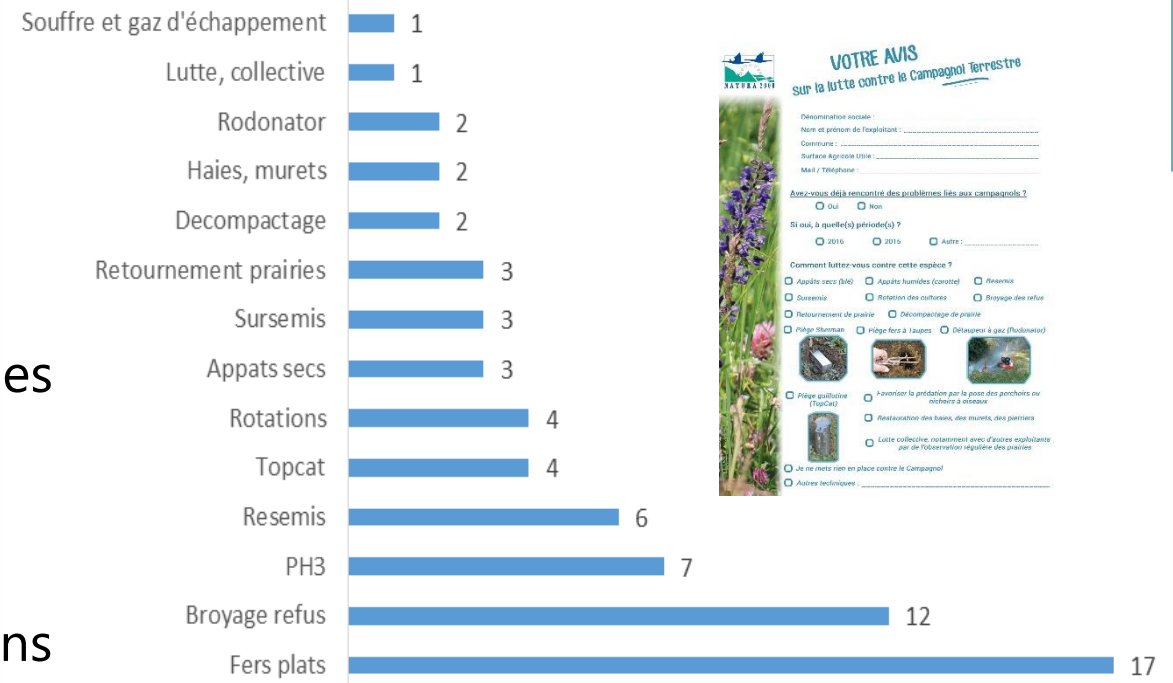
es

ns

Souffre et gaz d'échappement 1
Lutte, collective 1
Rodonator 2
Haies, murets 2
Decompactage 2
Retournement prairies 3
Sursemis 3
Appats secs 3
Rotations 4
Topcat 4
Resemis 6
PH3 7
Broyage refus 12
Fers plats 17

NATURA 2000

VOTRE AVIS
sur la lutte contre le Campagnol Terrestre

Dénomination sociale :
Nom et prénom de l'exploitant :
Commune :
Surface Agricole Utile :
Mail / Téléphone :

Avez-vous déjà rencontré des problèmes liés aux campagnols ?
Oui Non

Si oui, à quelle(s) période(s) ?
2016 2015 Autre :

Comment luttez-vous contre cette espèce ?
Appâts secs (blé) Appâts humides (carotte) Resemis
Sursemis Rotation des cultures Broyage des refus
Retournement de prairie Décompactage de prairie
Piège Sherman Piège fers à taupes Détaupeur à gaz (Rodonator)
Piège guillotine (TopCat) Favoriser la prédation par la pose des perchoirs ou nichoirs à oiseaux
Restauration des haies, des murets, des pierriers
Lutte collective, notamment avec d'autres exploitants par de l'observation régulière des prairies
Je ne mets rien en place contre le Campagnol
Autres techniques :